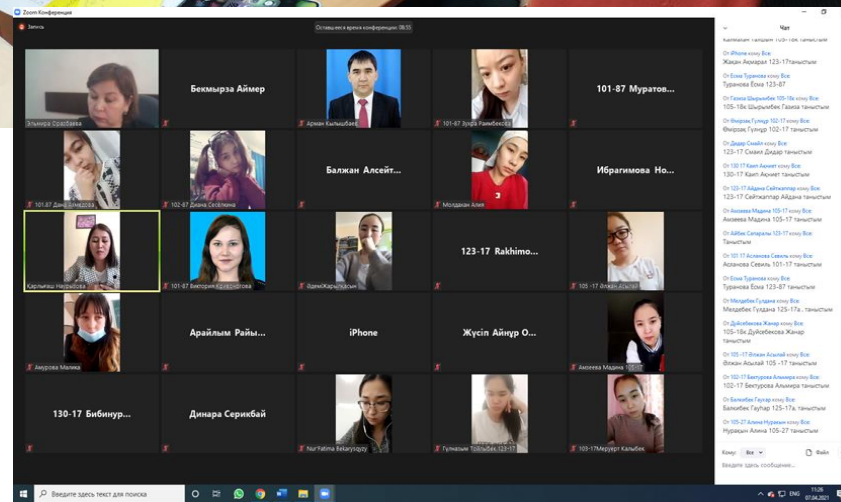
Zoom Конференция

Запись

Оставшееся время конференции: 08:55

Эльмира Оразбаева

Бекмырза Аймер

Арман Кылышбаев

101-87 Зухра Раимбекова

101-87 Муратов...

101-87 Дана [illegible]

102-87 Диана Сагатаева

Балжан Алсейт...

Молдахан Алия

Ибрагимова Но...

Қарлыгаш Нығметова

101-87 Виктория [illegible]

Әдемі Жарылқасын

123-17 Rakhimo...

105-17 Әлжан Асылай

Амирова Малика

Арайлым Райы...

iPhone

Жүсіп Айнур О...

Амзеева Мадина 105-17

130-17 Бибинур...

Динара Серикбай

Nur Fatima Bekaryssyzy

Гулназым Толыбек 123-17

103-17 Меруерт Калыбек

Чат

Калжабан Гаухдан 103-17 танысты

От iPhone кому Все:
Жақан Ақмарал 123-17 танысым

От Есма Туранова кому Все:
Туранова Есма 123-87

От Газиза Шырынбек 105-18к кому Все:
105-18к Шырынбек Газиза танысым

От Өмірзақ Гүлнұр 102-17 кому Все:
Өмірзақ Гүлнұр 102-17 танысым

От Дидар Смайл кому Все:
123-17 Смаил Дидар танысым

От 130-17 Каип Акниет кому Все:
130-17 Каип Акниет танысым

От 123-17 Айдана Сейтжаппар кому Все:
123-17 Сейтжаппар Айдана танысым

От Амзеева Мадина 105-17 кому Все:
Амзеева Мадина 105-17 танысым

От Айбек Сапаралы 123-17 кому Все:
танысым

От 101-17 Асанова Севиль кому Все:
Асанова Севиль 101-17 танысым

От Есма Туранова кому Все:
Туранова Есма 123-87 танысым

От Мөлдебек Гулдана кому Все:
Мөлдебек Гулдана 125-17а , танысым

От Дүйсебекова Жанар кому Все:
105-18к Дүйсебекова Жанар танысым

От 105-17 Әлжан Асылай кому Все:
Әлжан Асылай 105 -17 танысым

От 102-17 Бектурова Алмира кому Все:
102-17 Бектурова Алмира танысым

От Балкибек Гаухар кому Все:
Балкибек Гаухар 125-17а, танысым

От 105-27 Алина Нурахан кому Все:
Нурахан Алина 105-27 танысым

Кому: Все

Файл

Введите здесь сообщение...

Введите здесь текст для поиска

ENG 11:26 07.04.2021